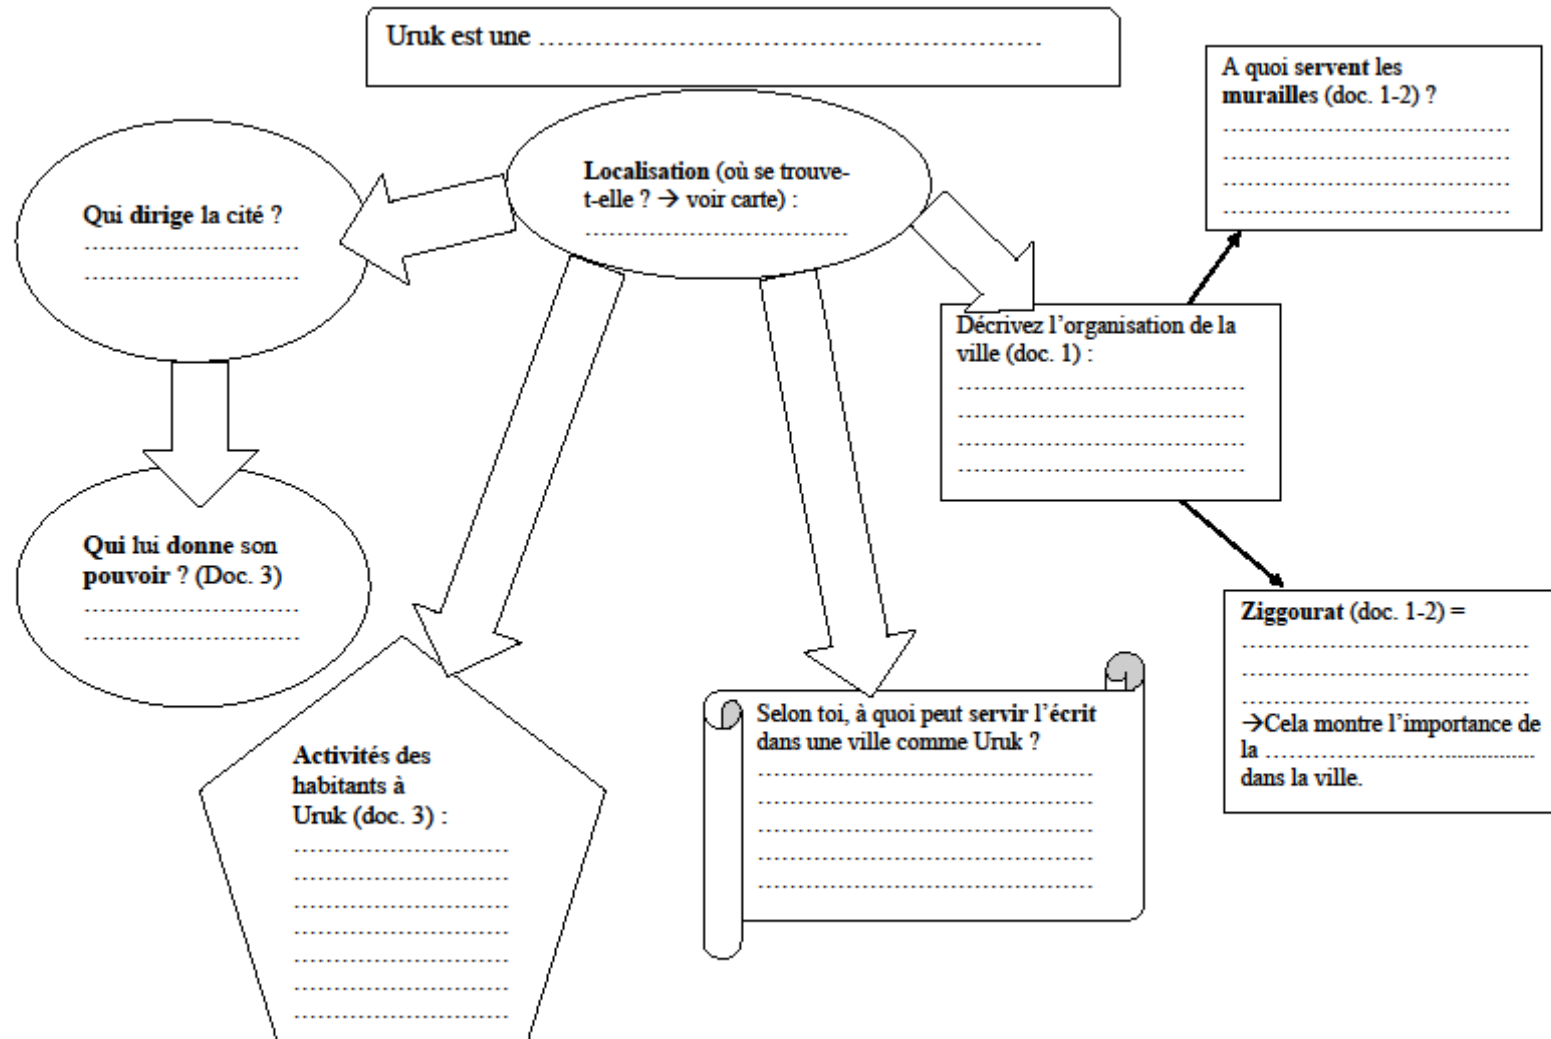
Uruk est une ……………………………………………………

A quoi servent les murailles (doc. 1-2) ?
………………………………
………………………………
………………………………
………………………………

Localisation (où se trouve-t-elle ? → voir carte) :
………………………………

Qui dirige la cité ?
………………………
………………………

Décrivez l'organisation de la ville (doc. 1) :
………………………………
………………………………
………………………………
………………………………

Qui lui donne son pouvoir ? (Doc. 3)
………………………
………………………

Ziggourat (doc. 1-2) =
………………………………
………………………………
………………………………
→Cela montre l'importance de la ……………………… dans la ville.

Selon toi, à quoi peut servir l'écrit dans une ville comme Uruk ?
………………………………
………………………………
………………………………
………………………………
………………………………

Activités des habitants à Uruk (doc. 3) :
………………………
………………………
………………………
………………………
………………………
………………………
………………………